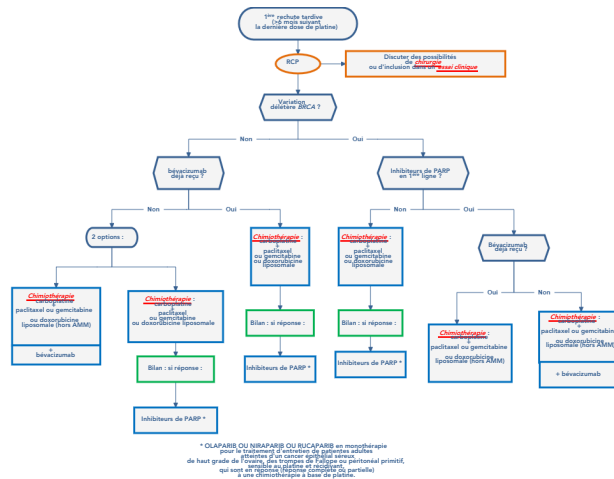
1ère rechute tardive (>6 mois suivant la dernière dose de platine)

RCP

Discuter des possibilités de chirurgie ou d'inclusion dans un essai clinique

Variation délétère BRCA ?

Non

Oui

bévacizumab déjà reçu ?

Inhibiteurs de PARP en 1ère ligne ?

Non

Oui

Non

Oui

2 options :

Chimiothérapie : carboplatine + paclitaxel ou gemcitabine ou doxorubicine liposomale

Chimiothérapie : carboplatine + paclitaxel ou gemcitabine ou doxorubicine liposomale

Bévacizumab déjà reçu ?

Chimiothérapie : carboplatine + paclitaxel ou gemcitabine ou doxorubicine liposomale (hors AMM)

+ bévacizumab

Chimiothérapie : carboplatine + paclitaxel ou gemcitabine ou doxorubicine liposomale

Bilan : si réponse :

Bilan : si réponse :

Inhibiteurs de PARP *

Inhibiteurs de PARP *

Oui

Non

Chimiothérapie : carboplatine + paclitaxel ou gemcitabine ou doxorubicine liposomale (hors AMM)

Chimiothérapie : carboplatine + paclitaxel ou gemcitabine ou doxorubicine liposomale

+ bévacizumab

Bilan : si réponse :

Inhibiteurs de PARP *

* OLAPARIB OU NIRAPARIB OU RUCAPARIB en monothérapie pour le traitement d'entretien de patientes adultes atteintes d'un cancer épithélial séreux de haut grade de l'ovaire, des trompes de Fallope ou péritonéal primitif, sensible au platine et récidivant, qui sont en réponse (réponse complète ou partielle) à une chimiothérapie à base de platine.